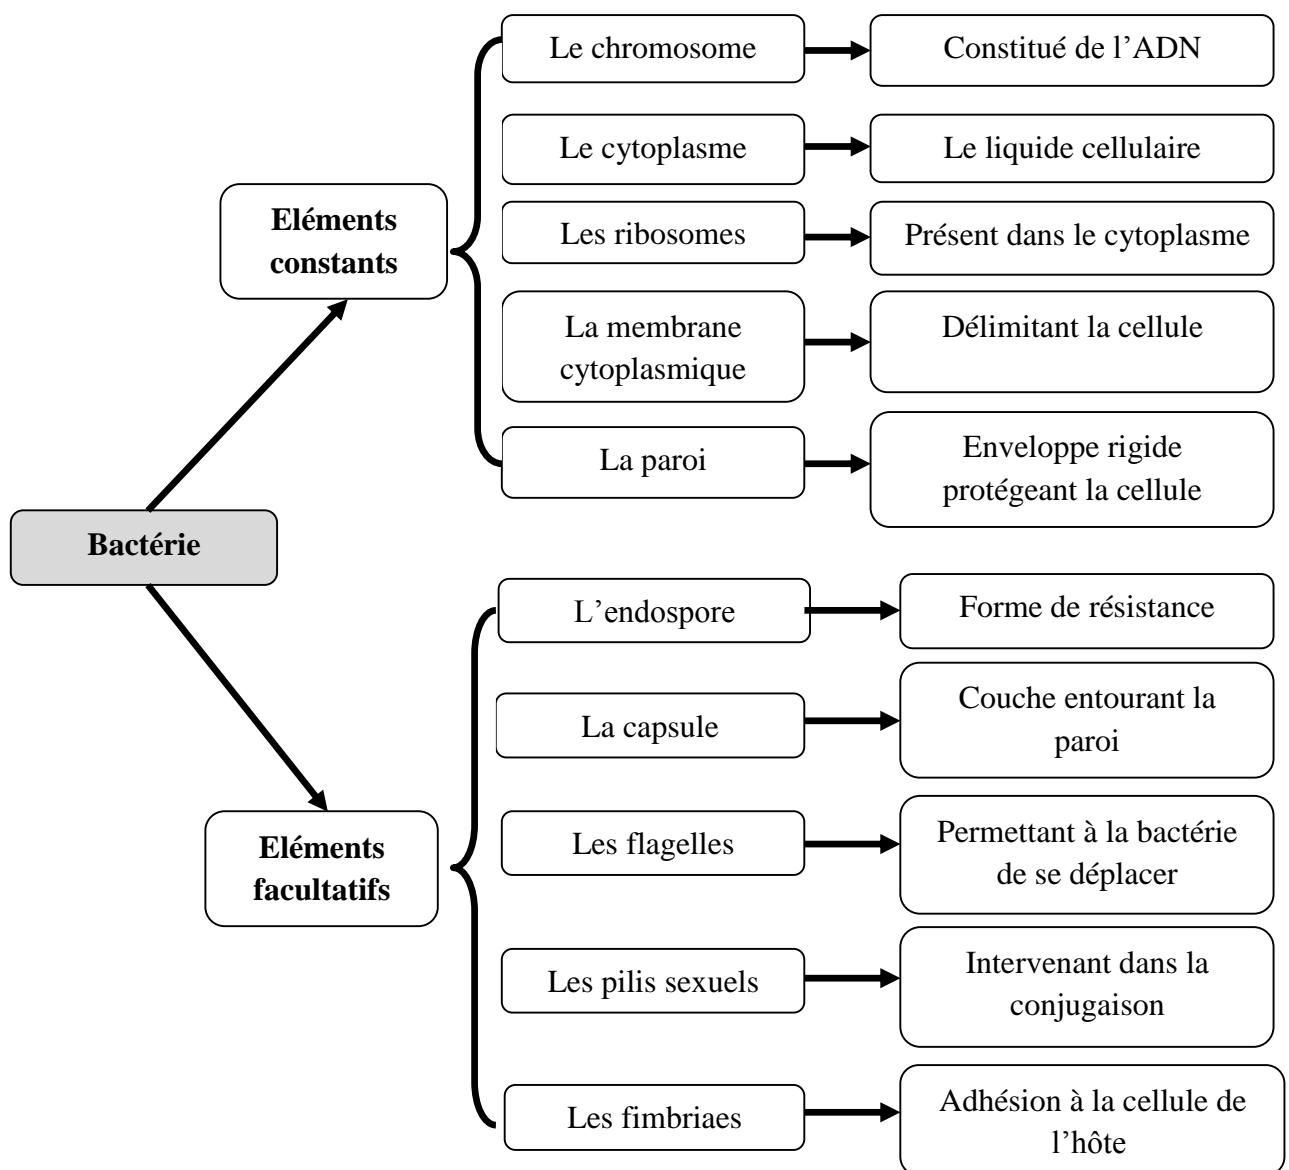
Bactérie

Eléments constants

Le chromosome
Constitué de l'ADN

Le cytoplasme
Le liquide cellulaire

Les ribosomes
Présent dans le cytoplasme

La membrane cytoplasmique
Délimitant la cellule

La paroi
Enveloppe rigide protégeant la cellule

Eléments facultatifs

L'endospore
Forme de résistance

La capsule
Couche entourant la paroi

Les flagelles
Permettant à la bactérie de se déplacer

Les pilis sexuels
Intervenant dans la conjugaison

Les fimbriaes
Adhésion à la cellule de l'hôte